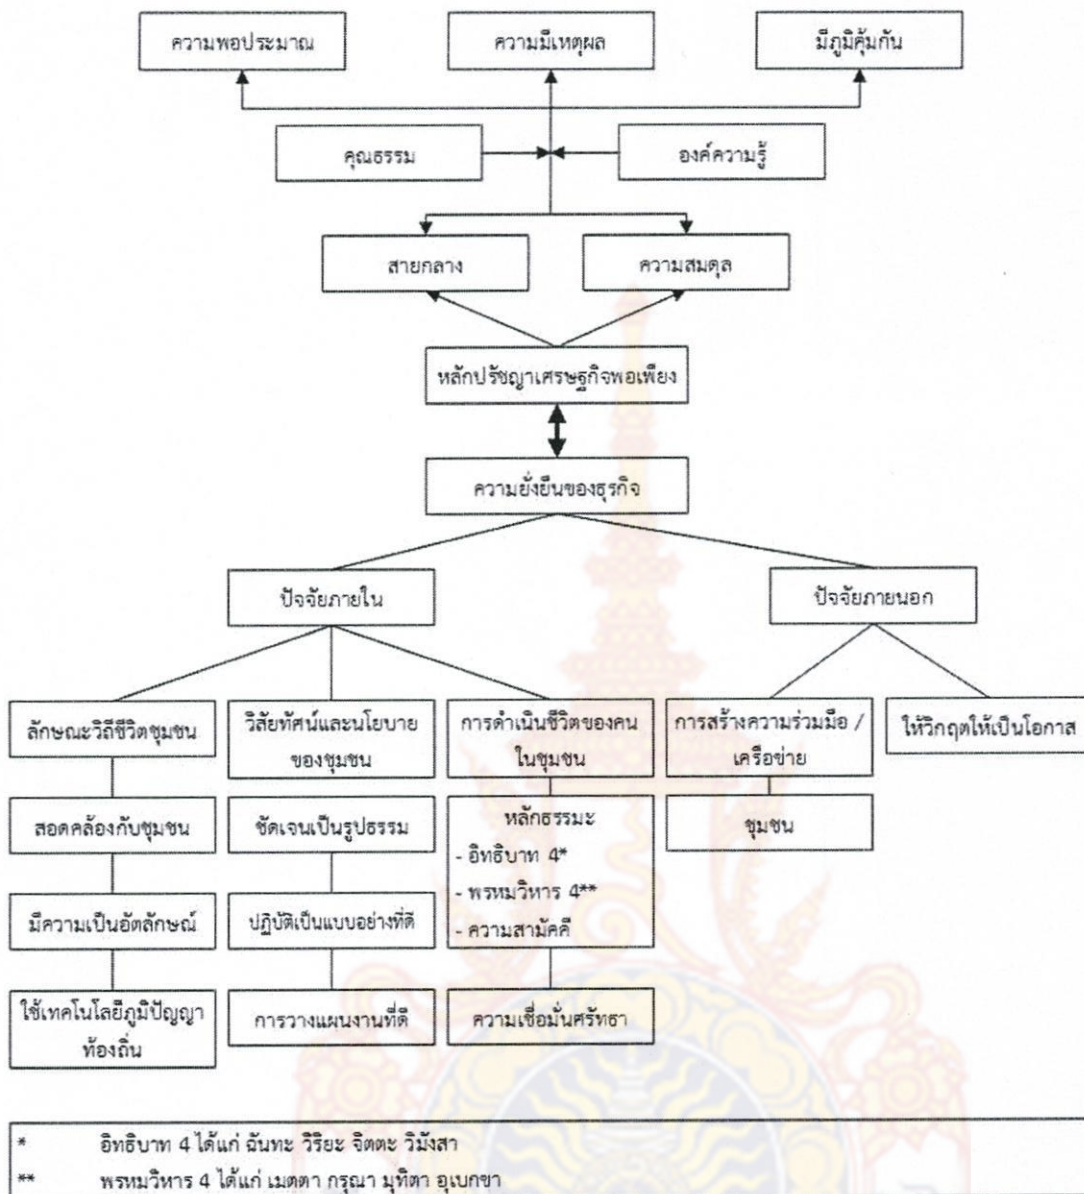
ความพอประมาณ

ความมีเหตุผล

มีภูมิคุ้มกัน

คุณธรรม

องค์ความรู้

สายกลาง

ความสมดุล

หลักปรัชญาเศรษฐกิจพอเพียง

ความยั่งยืนของธุรกิจ

ปัจจัยภายใน

ปัจจัยภายนอก

ลักษณะวิถีชีวิตชุมชน

สอดคล้องกับชุมชน

มีความเป็นอัตลักษณ์

ใช้เทคโนโลยีภูมิปัญญาท้องถิ่น

วิสัยทัศน์และนโยบายของชุมชน

ชัดเจนเป็นรูปธรรม

ปฏิบัติเป็นแบบอย่างที่ดี

การวางแผนงานที่ดี

การดำเนินชีวิตของคนในชุมชน

หลักธรรมะ
- อิทธิบาท 4*
- พรหมวิหาร 4**
- ความสามัคคี

ความเชื่อมั่นศรัทธา

การสร้างความร่วมมือ / เครือข่าย

ชุมชน

ให้วิกฤตให้เป็นโอกาส

* อิทธิบาท 4 ได้แก่ ฉันทะ วิริยะ จิตตะ วิมังสา
** พรหมวิหาร 4 ได้แก่ เมตตา กรุณา มุทิตา อุเบกขา